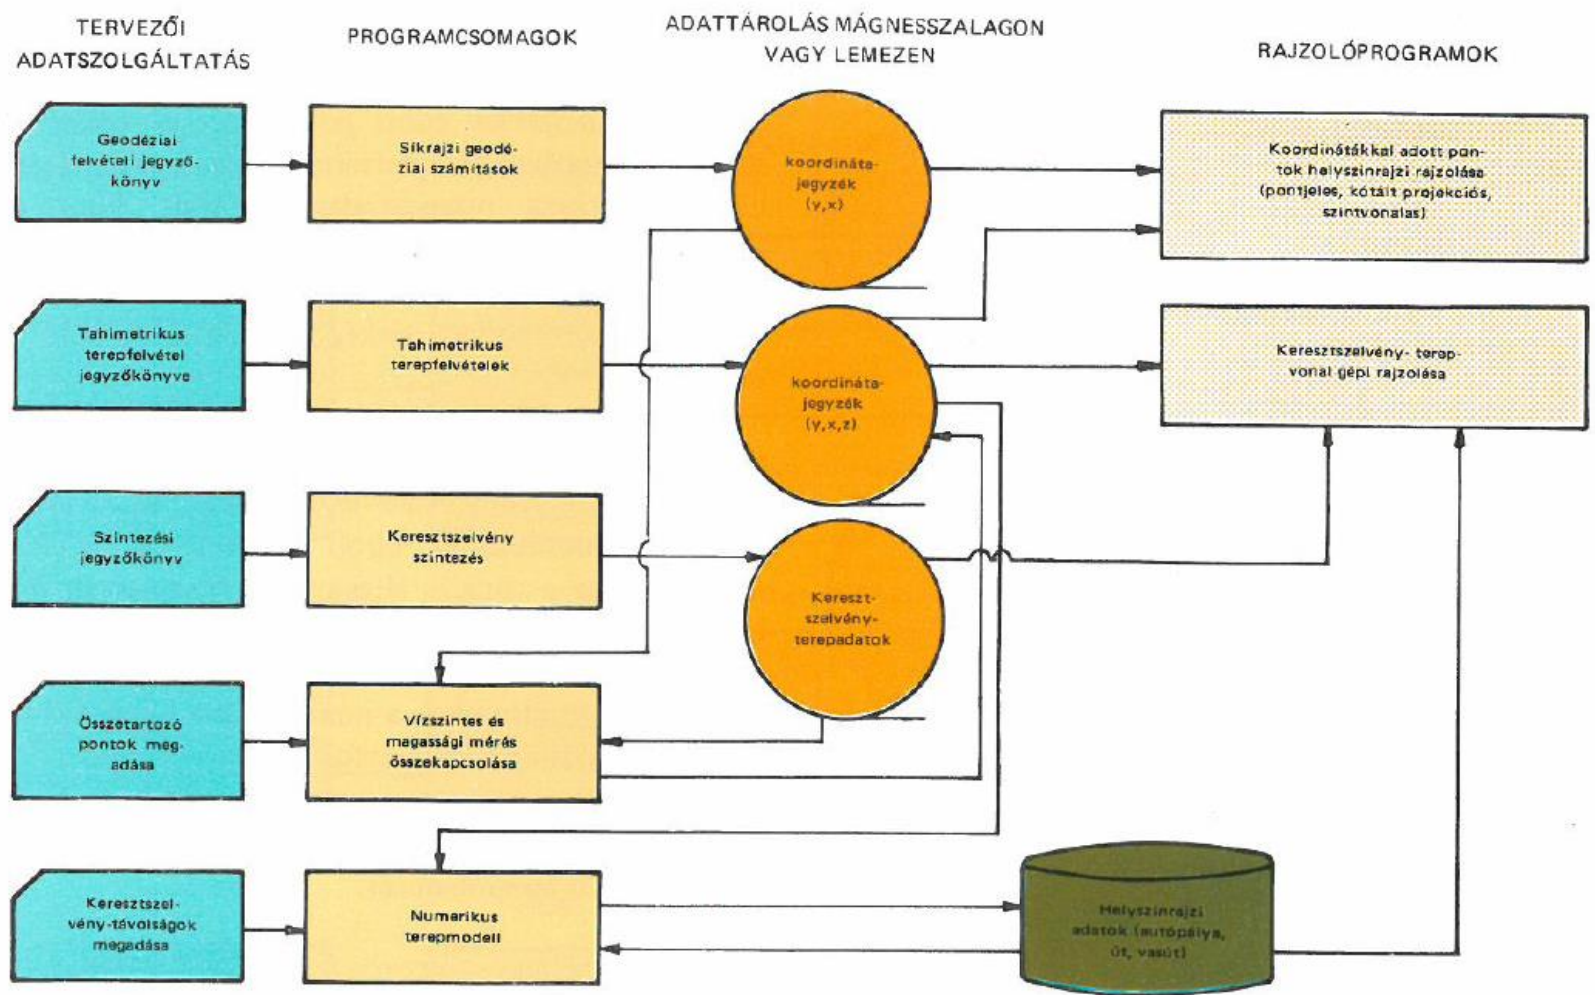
TERVEZŐI ADATSZOLGÁLTATÁS

PROGRAMCSOMAGOK

ADATTÁROLÁS MÁGNESSZALAGON VAGY LEMEZEN

RAJZOLÓPROGRAMOK

Geodéziai felvételi jegyzőkönyv

Síkrajzi geodéziai számítások

koordinátajegyzék (y,x)

Koordinátákkal adott pontok helyszínrajzi rajzolása (pontjeles, kótált projekciós, szintvonalas)

Tahimetrikus terepfelvétel jegyzőkönyve

Tahimetrikus terepfelvételek

koordinátajegyzék (y,x,z)

Keresztszelvény-terepvonal gépi rajzolása

Szintezési jegyzőkönyv

Keresztszelvény szintezés

Keresztszelvény-terepadatok

Összetartozó pontok megadása

Vízszintes és magassági mérés összekapcsolása

Keresztszelvény-távolságok megadása

Numerikus terepmodell

Helyszínrajzi adatok (autópálya, út, vasút)